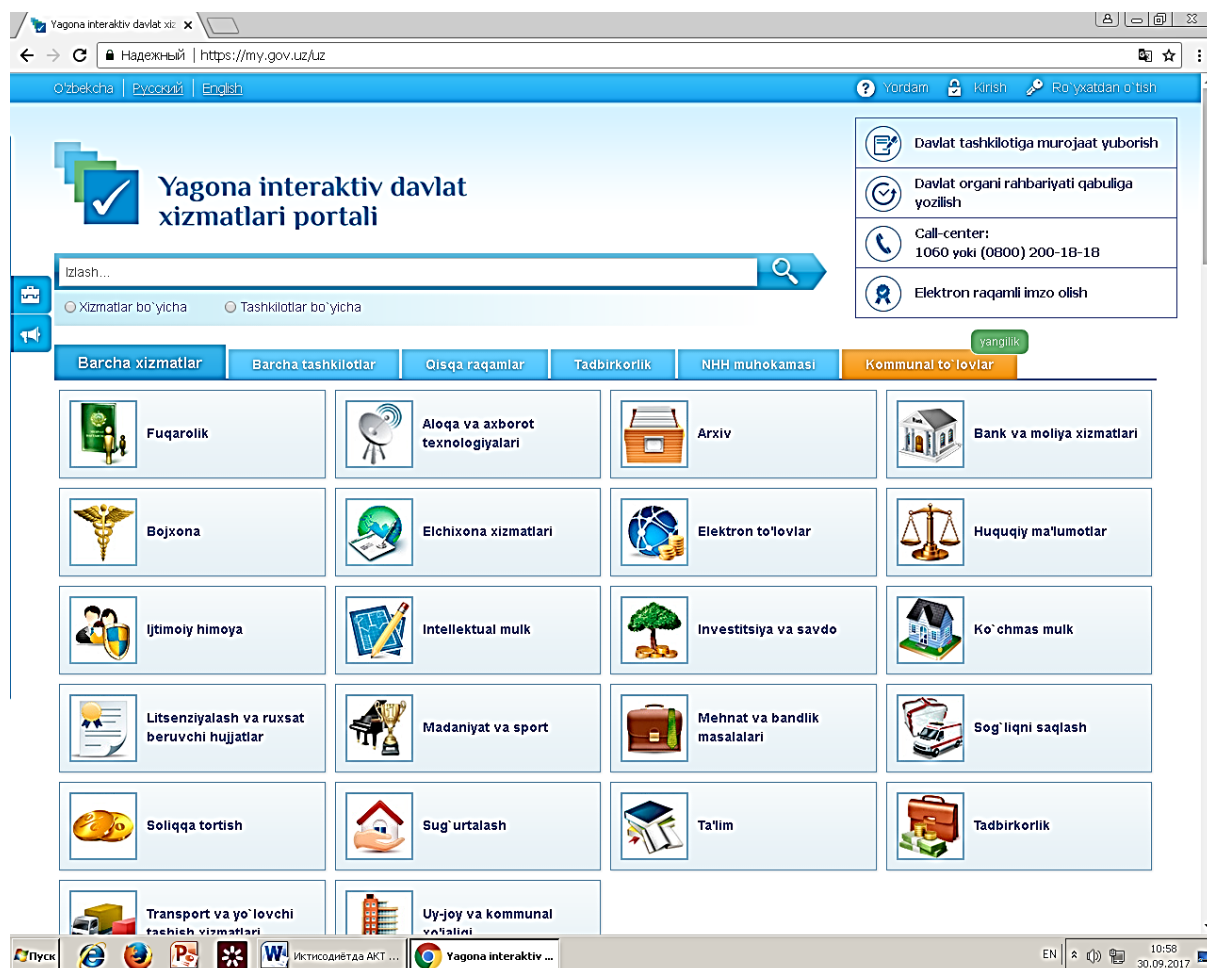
Yagona interaktiv davlat xiz ×

Надежный | https://my.gov.uz/uz

O'zbekcha | Русский | English

Yordam Kirish Ro`yxatdan o`tish

Yagona interaktiv davlat xizmatlari portali

Davlat tashkilotiga murojaat yuborish

Davlat organi rahbariyati qabuliga yozilish

Call-center: 1060 yoki (0800) 200-18-18

Elektron raqamli imzo olish

Izlash...

Xizmatlar bo`yicha Tashkilotlar bo`yicha

yangilik

Barcha xizmatlar | Barcha tashkilotlar | Qisqa raqamlar | Tadbirkorlik | NHH muhokamasi | Kommunal to`lovlar

Fuqarolik

Aloqa va axborot texnologiyalari

Arxiv

Bank va moliya xizmatlari

Bojxona

Elchixona xizmatlari

Elektron to'lovlar

Huquqiy ma'lumotlar

Ijtimoiy himoya

Intellektual mulk

Investitsiya va savdo

Ko`chmas mulk

Litsenziyalash va ruxsat beruvchi hujjatlar

Madaniyat va sport

Mehnat va bandlik masalalari

Sog`liqni saqlash

Soliqqa tortish

Sug`urtalash

Ta'lim

Tadbirkorlik

Transport va yo`lovchi tashish xizmatlari

Uy-joy va kommunal xo'jaligi

Пуск Иктисодиётда АКТ ... Yagona interaktiv ... EN 10:58 30.09.2017